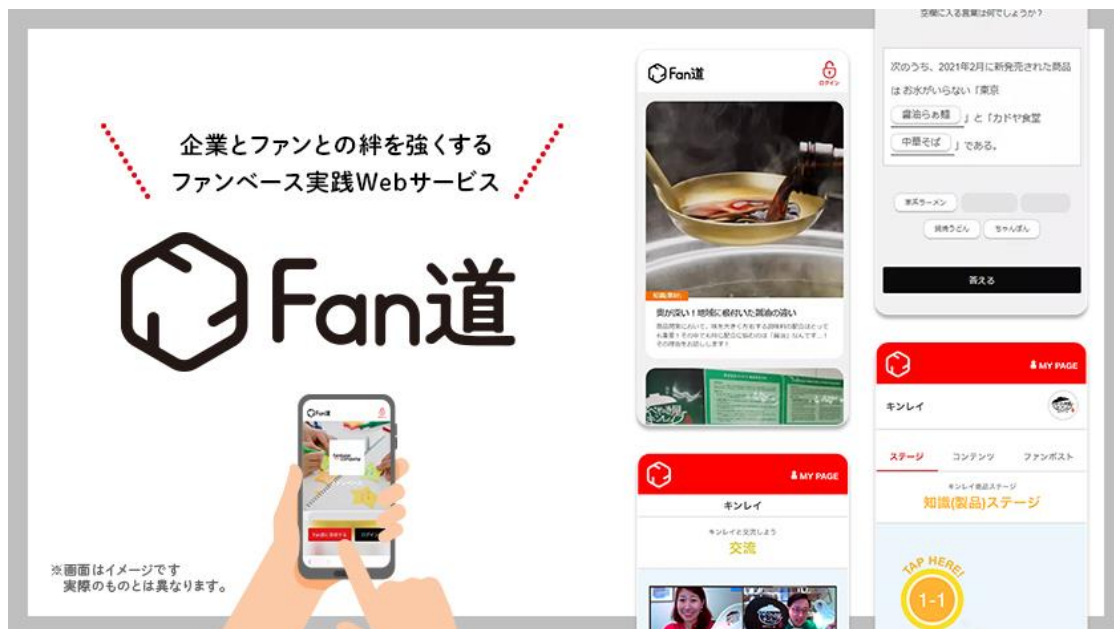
企業とファンとの絆を強くする
ファンベース実践Webサービス

Fan道

※画面はイメージです
実際のものとは異なります。

Fan道
ログイン

知識(製品)
奥が深い！地域に根付いた醤油の違い
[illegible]

MY PAGE
キンレイ
キンレイと交流しよう
交流

空欄に入る言葉は何でしょうか？
次のうち、2021年2月に新発売された商品は お水がいらない「東京
醤油らぁ麺 」と「カドヤ食堂
中華そば 」である。
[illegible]ラーメン
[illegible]うどん
ちゃんぽん
答える

MY PAGE
キンレイ
ステージ
コンテンツ
ファンポスト
キンレイ製品ステージ
知識(製品)ステージ
TAP HERE!
1-1